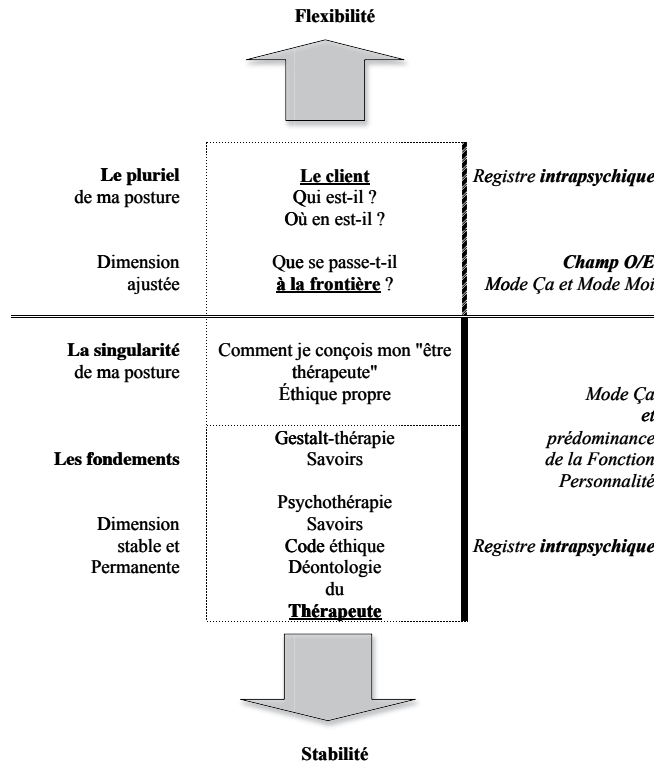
Flexibilité

Le pluriel de ma posture

Le client
Qui est-il ?
Où en est-il ?

Registre intrapsychique

Dimension ajustée

Que se passe-t-il à la frontière ?

Champ O/E
Mode Ça et Mode Moi

La singularité de ma posture

Comment je conçois mon "être thérapeute"
Éthique propre

Mode Ça
et
prédominance
de la Fonction
Personnalité

Les fondements

Gestalt-thérapie
Savoirs

Dimension stable et Permanente

Psychothérapie
Savoirs
Code éthique
Déontologie
du
Thérapeute

Registre intrapsychique

Stabilité